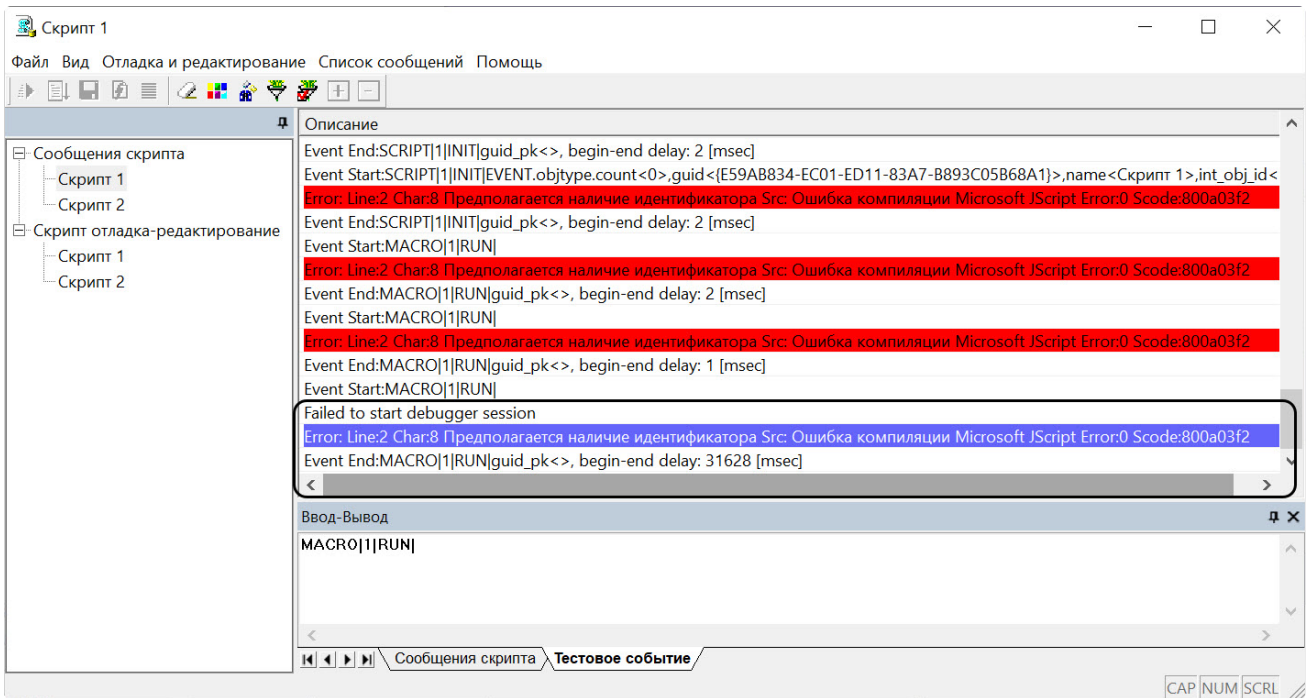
Скрипт 1

Файл Вид Отладка и редактирование Список сообщений Помощь

Сообщения скрипта
Скрипт 1
Скрипт 2
Скрипт отладка-редактирование
Скрипт 1
Скрипт 2

Описание
Event End:SCRIPT|1|INIT|guid_pk<>, begin-end delay: 2 [msec]
Event Start:SCRIPT|1|INIT|EVENT.objtype.count<0>,guid<{E59AB834-EC01-ED11-83A7-B893C05B68A1}>,name<Скрипт 1>,int_obj_id<
Error: Line:2 Char:8 Предполагается наличие идентификатора Src: Ошибка компиляции Microsoft JScript Error:0 Scode:800a03f2
Event End:SCRIPT|1|INIT|guid_pk<>, begin-end delay: 2 [msec]
Event Start:MACRO|1|RUN|
Error: Line:2 Char:8 Предполагается наличие идентификатора Src: Ошибка компиляции Microsoft JScript Error:0 Scode:800a03f2
Event End:MACRO|1|RUN|guid_pk<>, begin-end delay: 2 [msec]
Event Start:MACRO|1|RUN|
Error: Line:2 Char:8 Предполагается наличие идентификатора Src: Ошибка компиляции Microsoft JScript Error:0 Scode:800a03f2
Event End:MACRO|1|RUN|guid_pk<>, begin-end delay: 1 [msec]
Event Start:MACRO|1|RUN|
Failed to start debugger session
Error: Line:2 Char:8 Предполагается наличие идентификатора Src: Ошибка компиляции Microsoft JScript Error:0 Scode:800a03f2
Event End:MACRO|1|RUN|guid_pk<>, begin-end delay: 31628 [msec]

Ввод-Вывод
MACRO|1|RUN|

Сообщения скрипта
Тестовое событие

CAP NUM SCRL